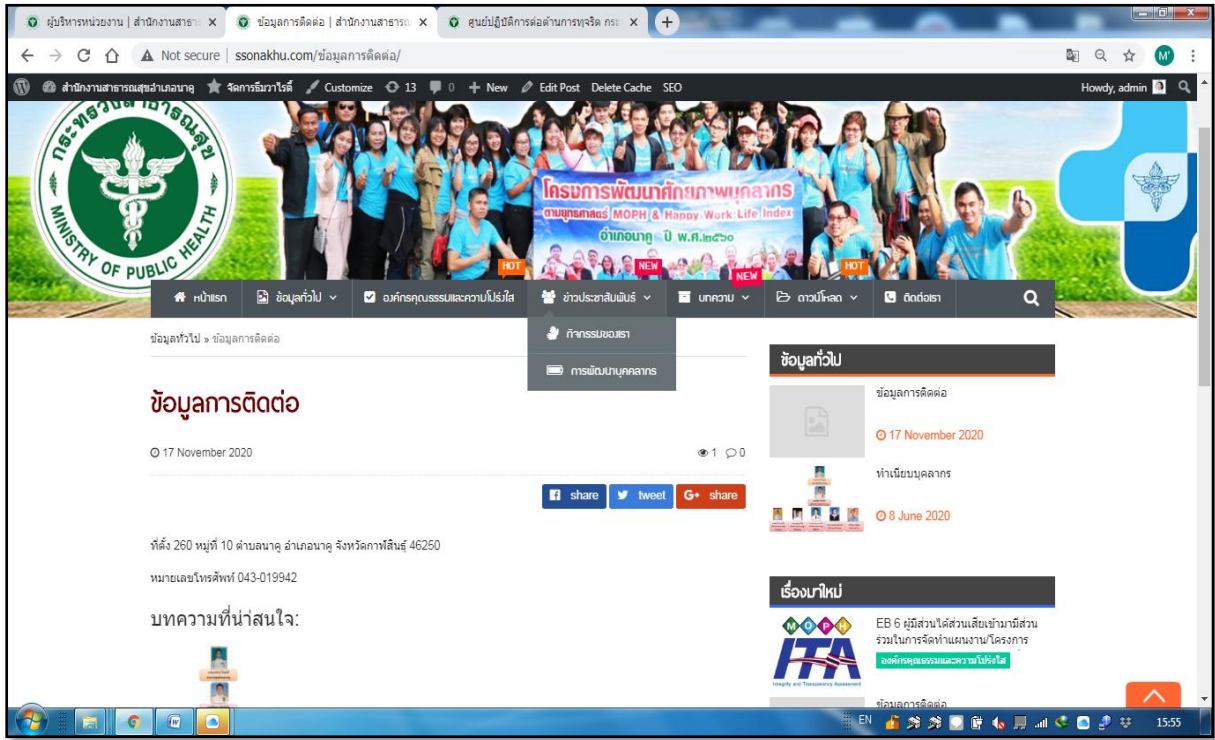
ผู้บริหารหน่วยงาน | สำนักงานสาธาร ×
ข้อมูลการติดต่อ | สำนักงานสาธารณ ×
ศูนย์ปฏิบัติการต่อต้านการทุจริต กระ ×

Not secure | ssonakhu.com/ข้อมูลการติดต่อ/

สำนักงานสาธารณสุขอำเภอนาคู จัดการธีมวาไรตี้ Customize 13 0 New Edit Post Delete Cache SEO
Howdy, admin

กระทรวงสาธารณสุข
MINISTRY OF PUBLIC HEALTH

โครงการพัฒนาศักยภาพบุคลากร
ตามยุทธศาสตร์ MOPH & Happy Work Life Index
อำเภอนาคู ปี พ.ศ.๒๕๖๐

HOT NEW NEW HOT

หน้าแรก | ข้อมูลทั่วไป | องค์กรคุณธรรมและความโปร่งใส | ข่าวประชาสัมพันธ์ | บทความ | ดาวน์โหลด | ติดต่อเรา

กิจกรรมของเรา
การพัฒนาบุคลากร

ข้อมูลทั่วไป » ข้อมูลการติดต่อ

ข้อมูลการติดต่อ

17 November 2020

1 0

share tweet G+ share

ที่ตั้ง 260 หมู่ที่ 10 ตำบลนาคู อำเภอนาคู จังหวัดกาฬสินธุ์ 46250

หมายเลขโทรศัพท์ 043-019942

บทความที่น่าสนใจ:

ข้อมูลทั่วไป

ข้อมูลการติดต่อ
17 November 2020

ทำเนียบบุคลากร
8 June 2020

เรื่องมาใหม่

EB 6 ผู้มีส่วนได้ส่วนเสียเข้ามามีส่วนร่วมในการจัดทำแผนงาน/โครงการ
องค์กรคุณธรรมและความโปร่งใส

MOPH ITA Integrity and Transparency Assessment

ข้อมูลการติดต่อ

EN 15:55